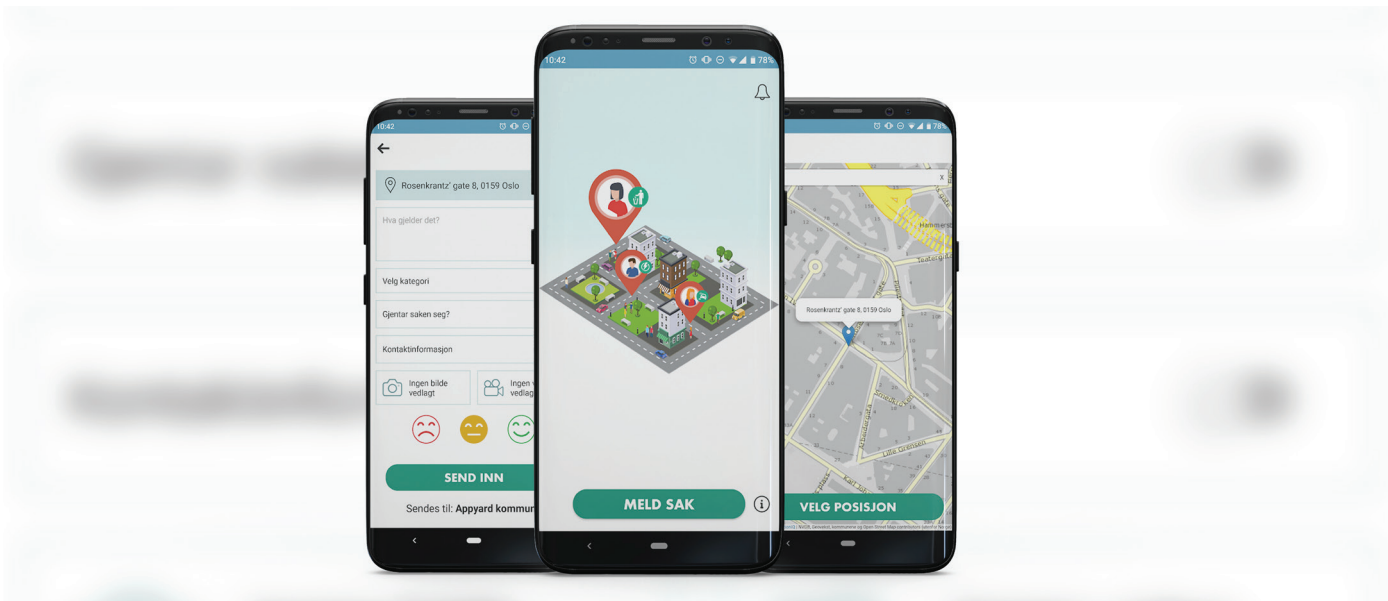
10:42

Rosenkrantz' gate 8, 0159 Oslo

Hva gjelder det?

Velg kategori

Gjentar saken seg?

Kontaktinformasjon

Ingen bilde vedlagt

Ingen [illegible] vedlag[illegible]

SEND INN

Sendes til: Appyard kommu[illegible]

10:42 78%

MELD SAK

10:42 78%

x

Rosenkrantz' gate 8, 0159 Oslo

VELG POSISJON